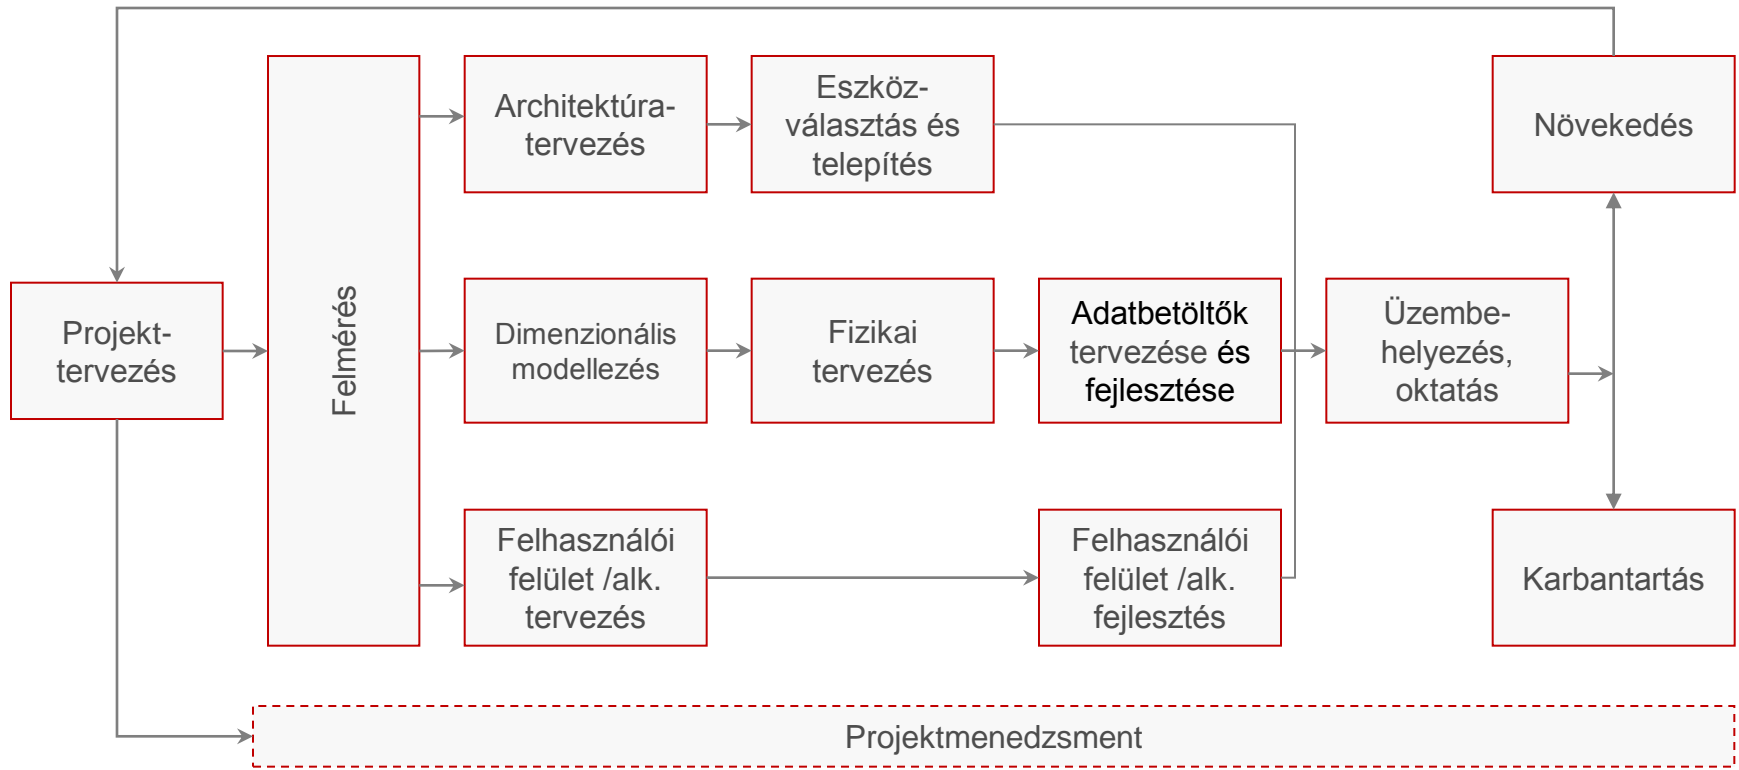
Projekt-tervezés

Felmérés

Architektúra-tervezés

Eszköz-választás és telepítés

Növekedés

Dimenzionális modellezés

Fizikai tervezés

Adatbetöltők tervezése és fejlesztése

Üzembe-helyezés, oktatás

Felhasználói felület /alk. tervezés

Felhasználói felület /alk. fejlesztés

Karbantartás

Projektmenedzsment